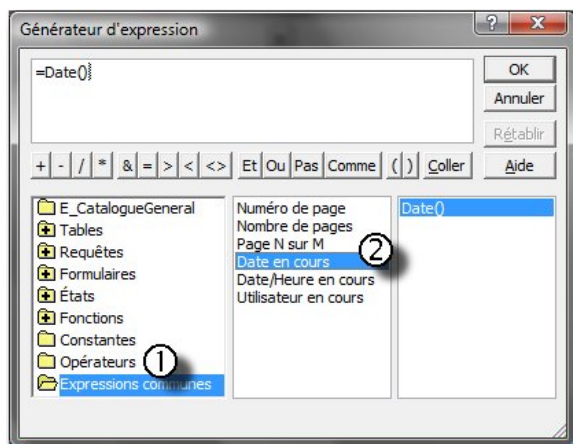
Générateur d'expression

? X

=Date()

OK

Annuler

Rétablir

Aide

+ - / * & = > < <> Et Ou Pas Comme ( ) Coller

E_CatalogueGeneral
Tables
Requêtes
Formulaires
États
Fonctions
Constantes
Opérateurs
Expressions communes

①

Numéro de page
Nombre de pages
Page N sur M
Date en cours
Date/Heure en cours
Utilisateur en cours

②

Date()